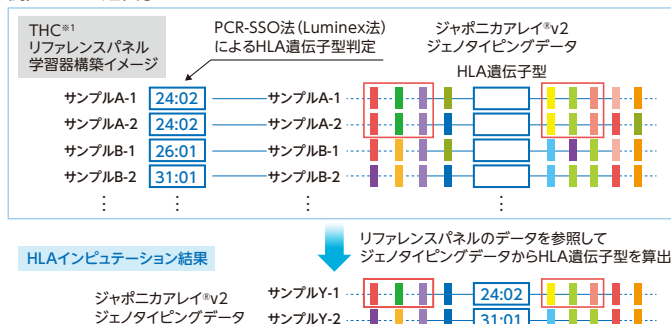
THC※1 リファレンスパネル 学習器構築イメージ

PCR-SSO法（Luminex法）によるHLA遺伝子型判定

ジャポニカアレイ®v2 ジェノタイピングデータ

HLA遺伝子型

| | | | |
|---|---|---|---|
| サンプルA-1 | 24:02 | サンプルA-1 | |
| サンプルA-2 | 24:02 | サンプルA-2 | |
| サンプルB-1 | 26:01 | サンプルB-1 | |
| サンプルB-2 | 31:01 | サンプルB-2 | |
| ⋮ | ⋮ | ⋮ | ⋮ |

HLAインピュテーション結果

リファレンスパネルのデータを参照して ジェノタイピングデータからHLA遺伝子型を算出

ジャポニカアレイ®v2 ジェノタイピングデータ

サンプルY-1 24:02
サンプルY-2 31:01